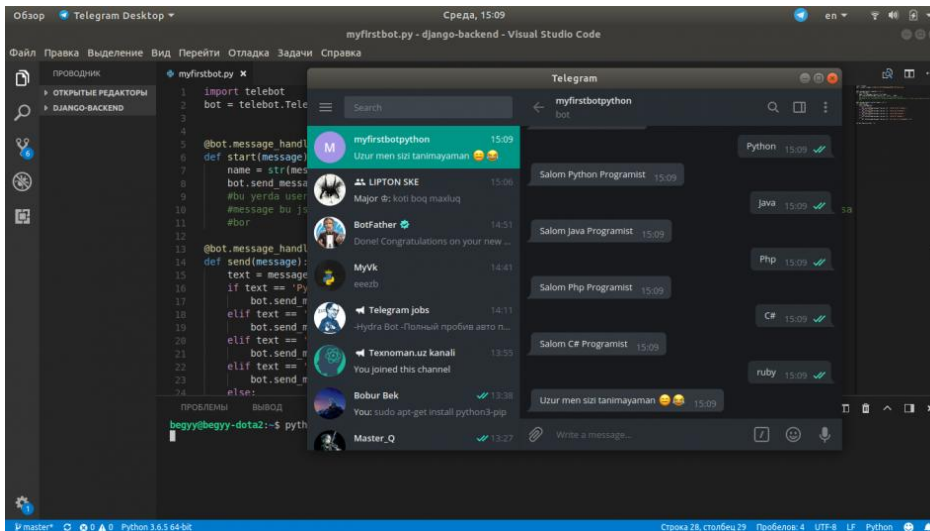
Обзор Telegram Desktop ▾
Среда, 15:09
en ▾

myfirstbot.py - django-backend - Visual Studio Code

Файл Правка Выделение Вид Перейти Отладка Задачи Справка

ПРОВОДНИК
▸ ОТКРЫТЫЕ РЕДАКТОРЫ
▸ DJANGO-BACKEND

myfirstbot.py ×

1 import telebot
2 bot = telebot.Tele
3
4
5 @bot.message_handl
6 def start(message)
7 name = str(mes
8 bot.send_messa
9 #bu yerda user
10 #message bu js
11 #bor
12
13 @bot.message_handl
14 def send(message):
15 text = message
16 if text == 'Py
17 bot.send_m
18 elif text == '
19 bot.send_m
20 elif text == '
21 bot.send_m
22 elif text == '
23 bot.send_m
24 else:

ПРОБЛЕМЫ ВЫВОД

begyy@begyy-dota2:~$ pyth

Telegram

Search

myfirstbotpython
15:09
Uzur men sizi tanimayaman 😄😂

LIPTON SKE
15:06
Major: koti boq maxluq

BotFather
14:51
Done! Congratulations on your new ...

MyVk
14:41
eeezb

Telegram jobs
14:11
-Hydra Bot -Полный пробив авто п...

Texnoman.uz kanali
13:55
You joined this channel

Bobur Bek
13:38
You: sudo apt-get install python3-pip

Master_Q
13:27

myfirstbotpython
bot

Python 15:09
Salom Python Programist 15:09
Java 15:09
Salom Java Programist 15:09
Php 15:09
Salom Php Programist 15:09
C# 15:09
Salom C# Programist 15:09
ruby 15:09
Uzur men sizi tanimayaman 😄😂 15:09

Write a message...

sa

master* Python 3.6.5 64-bit
Строка 28, столбец 29 Пробелов: 4 UTF-8 LF Python